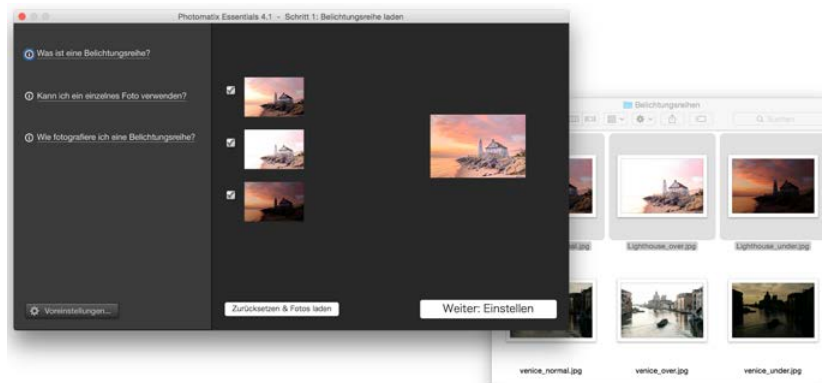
Photomatix Essentials 4.1 - Schritt 1: Belichtungsreihe laden

Was ist eine Belichtungsreihe?

Kann ich ein einzelnes Foto verwenden?

Wie fotografiere ich eine Belichtungsreihe?

Voreinstellungen...

Zurücksetzen & Fotos laden

Weiter: Einstellen

Belichtungsreihen

Suchen

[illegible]al.jpg

Lighthouse_over.jpg

Lighthouse_under.jpg

venice_normal.jpg

venice_over.jpg

venice_under.jpg